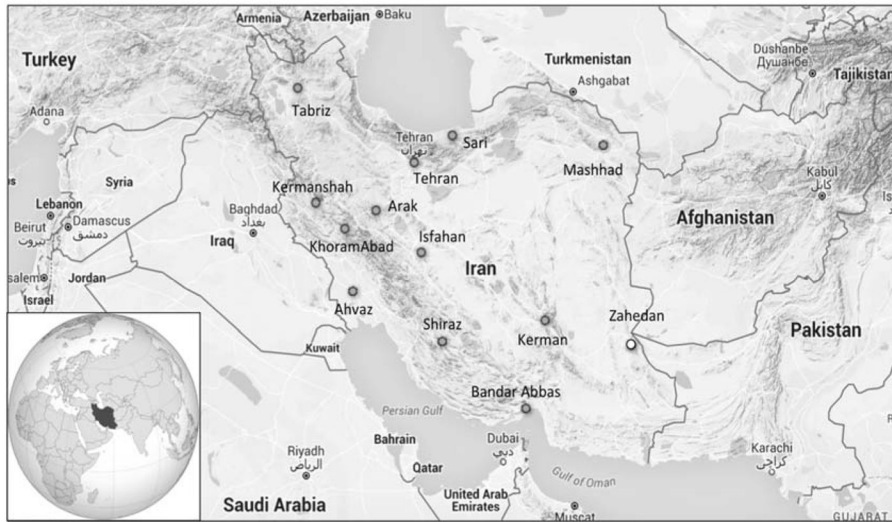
Armenia
Azerbaijan
Baku
Turkey
Turkmenistan
Ashgabat
Dushanbe
Душанбе
Tajikistan
Adana
Tabriz
Tehran
تهران
Sari
Tehran
Mashhad
Syria
Lebanon
Beirut
بيروت
Damascus
دمشق
Kermanshah
Baghdad
بغداد
Arak
Kabul
کابل
Afghanistan
Iraq
KhoramAbad
Isfahan
Iran
salem
Jordan
Israel
Ahvaz
Zahedan
Pakistan
Kuwait
Shiraz
Kerman
Bandar Abbas
Persian Gulf
Riyadh
الرياض
Bahrain
Dubai
دبي
Qatar
Gulf of Oman
Karachi
کراچی
Saudi Arabia
United Arab Emirates
Muscat
GUJARAT